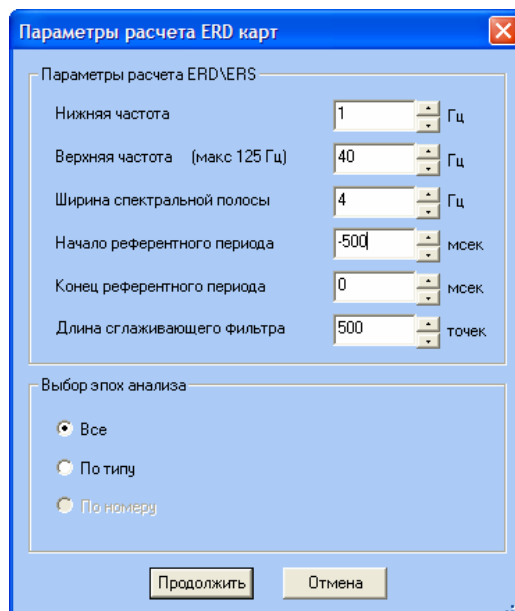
Параметры расчета ERD карт

Параметры расчета ERD\ERS

Нижняя частота | 1 | Гц
Верхняя частота (макс 125 Гц) | 40 | Гц
Ширина спектральной полосы | 4 | Гц
Начало референтного периода | -500 | мсек
Конец референтного периода | 0 | мсек
Длина сглаживающего фильтра | 500 | точек

Выбор эпох анализа

Все
По типу
По номеру

Продолжить
Отмена